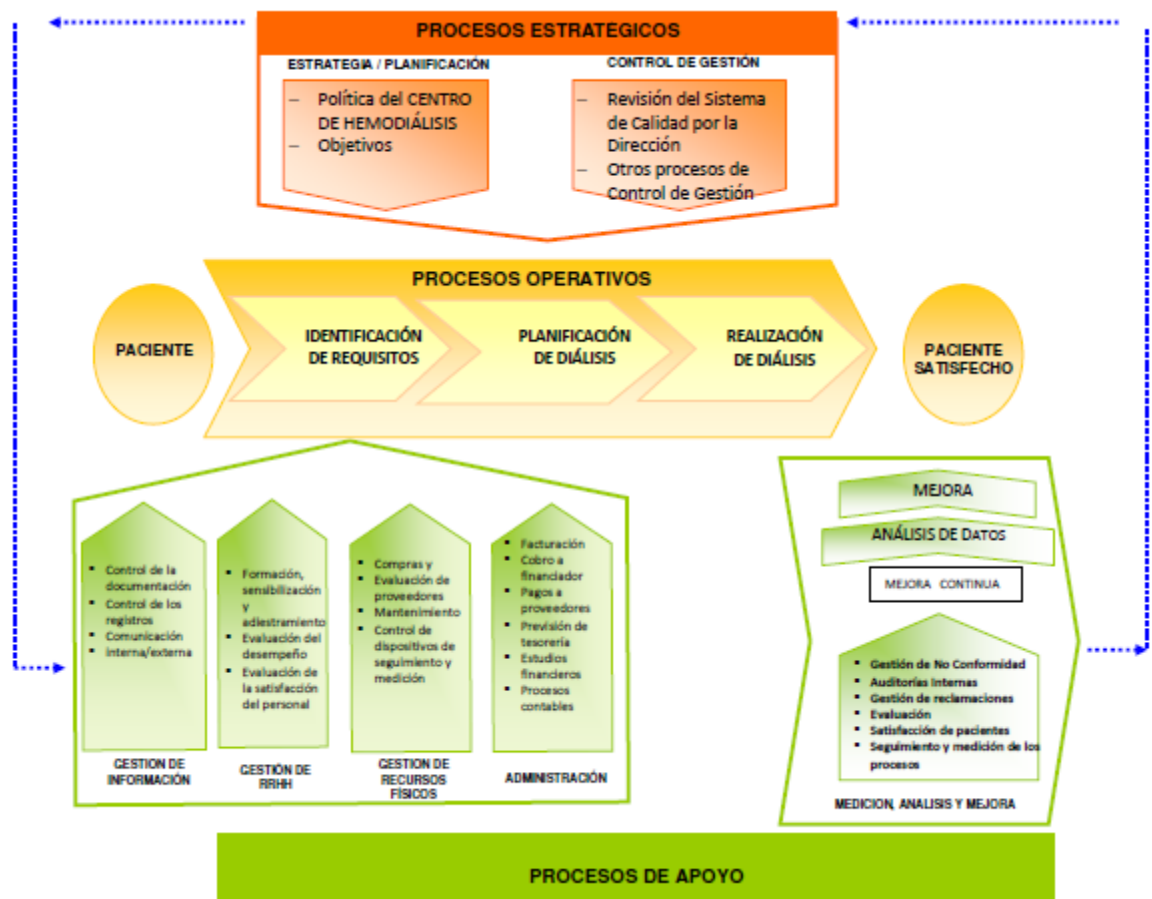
PROCESOS ESTRATEGICOS

ESTRATEGIA / PLANIFICACIÓN

– Política del CENTRO DE HEMODIÁLISIS
– Objetivos

CONTROL DE GESTIÓN

– Revisión del Sistema de Calidad por la Dirección
– Otros procesos de Control de Gestión

PROCESOS OPERATIVOS

PACIENTE

IDENTIFICACIÓN DE REQUISITOS

PLANIFICACIÓN DE DIÁLISIS

REALIZACIÓN DE DIÁLISIS

PACIENTE SATISFECHO

- Control de la documentación
- Control de los registros
- Comunicación interna/externa

GESTION DE INFORMACIÓN

- Formación, sensibilización y adiestramiento
- Evaluación del desempeño
- Evaluación de la satisfacción del personal

GESTIÓN DE RRHH

- Compras y Evaluación de proveedores
- Mantenimiento
- Control de dispositivos de seguimiento y medición

GESTION DE RECURSOS FÍSICOS

- Facturación
- Cobro a financiador
- Pagos a proveedores
- Previsión de tesorería
- Estudios financieros
- Procesos contables

ADMINISTRACIÓN

MEJORA

ANÁLISIS DE DATOS

MEJORA CONTINUA

- Gestión de No Conformidad
- Auditorías Internas
- Gestión de reclamaciones
- Evaluación
- Satisfacción de pacientes
- Seguimiento y medición de los procesos

MEDICION, ANALISIS Y MEJORA

PROCESOS DE APOYO